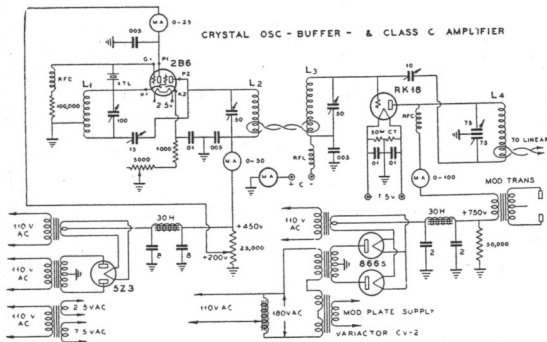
CRYSTAL OSC - BUFFER - & CLASS C AMPLIFIER

MA 0-25
.005
RFC
L1
100,000
G
P1
2B6
P2
2.5v
100
15
5000
1000
.01
.005
L2
50
MA 0-50
MA
C
L3
50
RFC
.005
.10
RK18
50W CT
.01
.01
7.5v
RFC
L4
75
75
TO LINEAR
MA 0-100
MOD TRANS
110 V AC
30 H
8
8
+450v
25,000
+200v
110 V AC
5Z3
110 V AC
2.5 VAC
110 V AC
7.5 VAC
110 V AC
30 H
+750v
2
2
30,000
866s
110 V AC
180 VAC
MOD PLATE SUPPLY
VARIACTOR CV-2